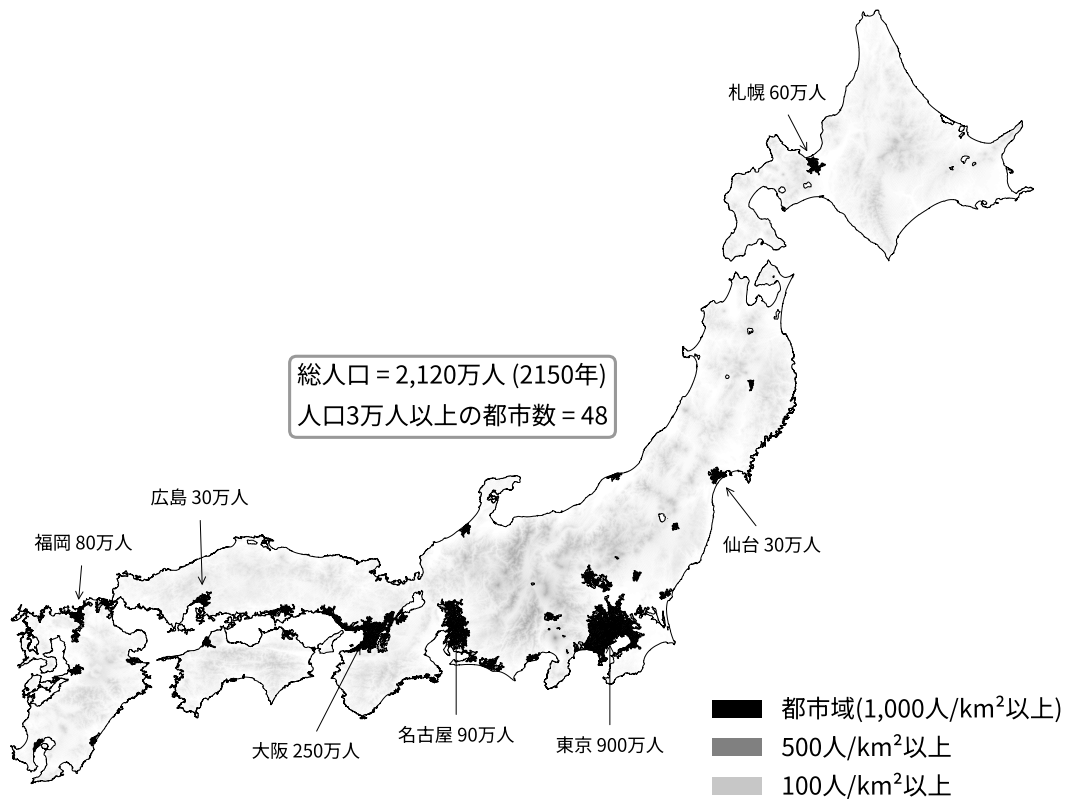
札幌 60万人

総人口 = 2,120万人 (2150年)
人口3万人以上の都市数 = 48

広島 30万人

福岡 80万人

仙台 30万人

大阪 250万人

名古屋 90万人

東京 900万人

都市域(1,000人/km$^2$以上)
500人/km$^2$以上
100人/km$^2$以上